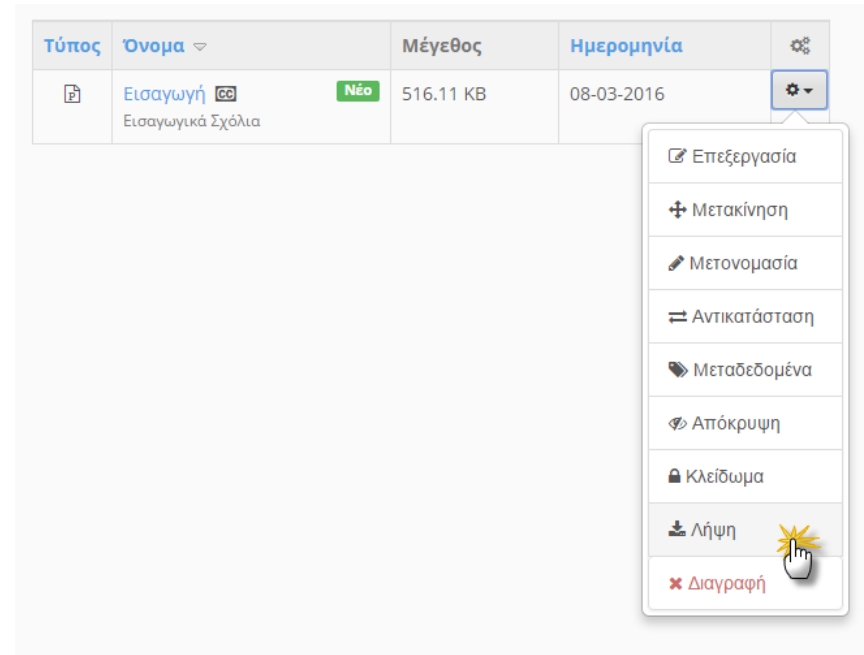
| Τύπος | Όνομα ▽ | Μέγεθος | Ημερομηνία | |
|---|---|---|---|---|
| | Εισαγωγή CC Νέο<br>Εισαγωγικά Σχόλια | 516.11 KB | 08-03-2016 | |

Επεξεργασία
Μετακίνηση
Μετονομασία
Αντικατάσταση
Μεταδεδομένα
Απόκρυψη
Κλείδωμα
Λήψη
Διαγραφή